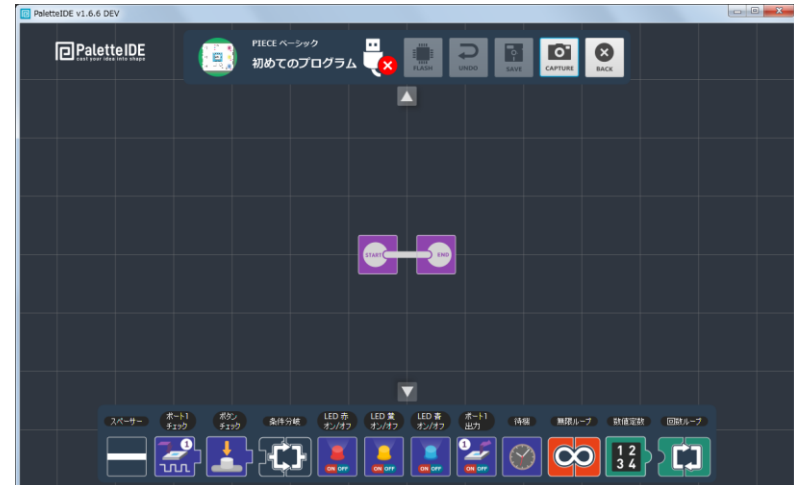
PaletteIDE v1.6.6 DEV

PaletteIDE
cast your idea into shape

PIECE ベーシック
初めてのプログラム

FLASH
UNDO
SAVE
CAPTURE
BACK

START
END

スペーサー
ポート1 チェック
ボタン チェック
条件分岐
LED 赤 オン/オフ
LED 黄 オン/オフ
LED 青 オン/オフ
ポート1 出力
待機
無限ループ
数値定義
回数ループ

1
ON OFF
ON OFF
ON OFF
1
1 2
3 4